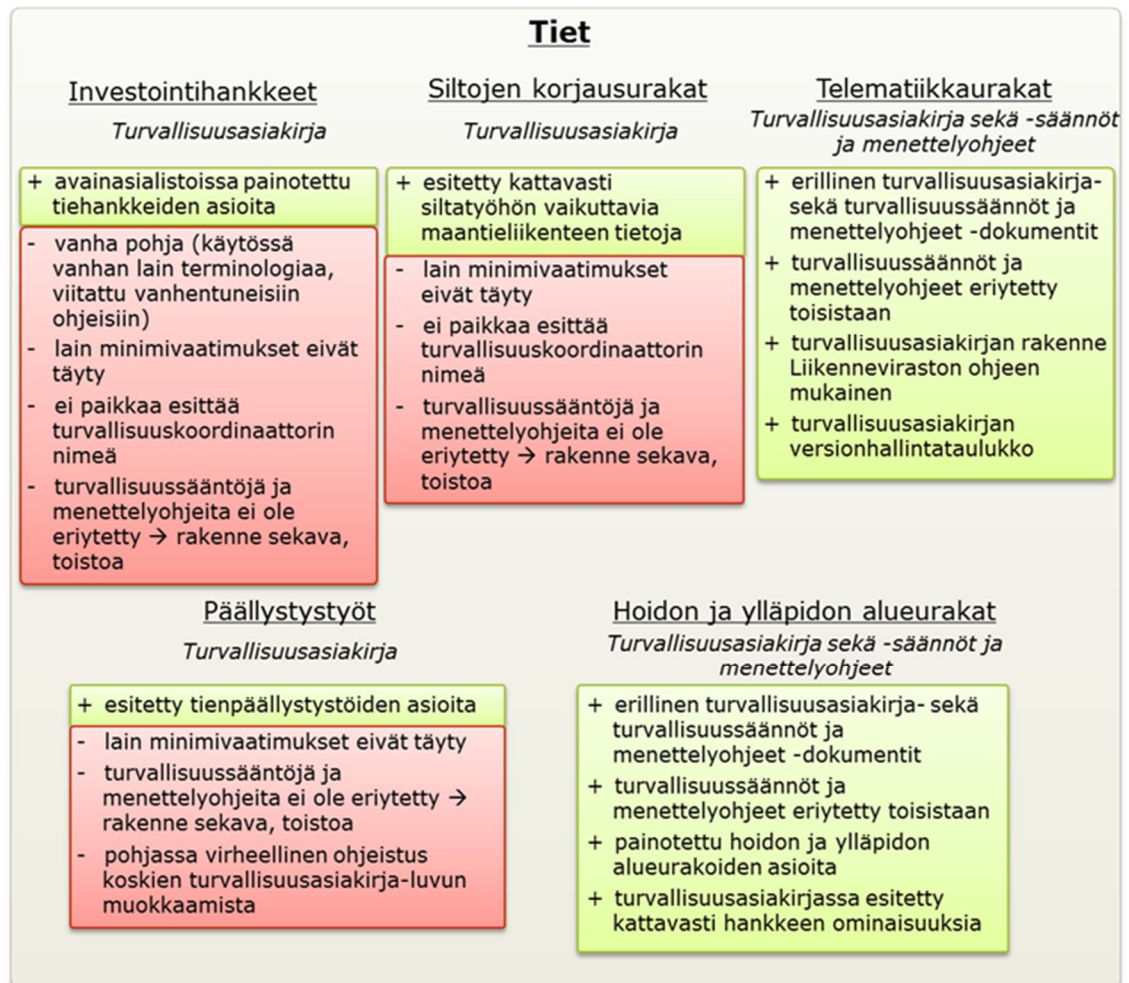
Tiet

Investointihankkeet

Turvallisuusasiakirja

+ avainasialistoissa painotettu tiehankkeiden asioita

- vanha pohja (käytössä vanhan lain terminologiaa, viitattu vanhentuneisiin ohjeisiin)
- lain minimivaatimukset eivät täyty
- ei paikkaa esittää turvallisuuskoordinaattorin nimeä
- turvallisuussääntöjä ja menettelyohjeita ei ole eriytetty → rakenne sekava, toistoa

Siltojen korjausurakat

Turvallisuusasiakirja

+ esitetty kattavasti siltatyöhön vaikuttavia maantieliikenteen tietoja

- lain minimivaatimukset eivät täyty
- ei paikkaa esittää turvallisuuskoordinaattorin nimeä
- turvallisuussääntöjä ja menettelyohjeita ei ole eriytetty → rakenne sekava, toistoa

Telematiikkaurakat

Turvallisuusasiakirja sekä -säännöt ja menettelyohjeet

+ erillinen turvallisuusasiakirja- sekä turvallisuussäännöt ja menettelyohjeet -dokumentit
+ turvallisuussäännöt ja menettelyohjeet eriytetty toisistaan
+ turvallisuusasiakirjan rakenne Liikenneviraston ohjeen mukainen
+ turvallisuusasiakirjan versionhallintataulukko

Päällystystyöt

Turvallisuusasiakirja

+ esitetty tienpäällystystöiden asioita

- lain minimivaatimukset eivät täyty
- turvallisuussääntöjä ja menettelyohjeita ei ole eriytetty → rakenne sekava, toistoa
- pohjassa virheellinen ohjeistus koskien turvallisuusasiakirja-luvun muokkaamista

Hoidon ja ylläpidon alueurakat

Turvallisuusasiakirja sekä -säännöt ja menettelyohjeet

+ erillinen turvallisuusasiakirja- sekä turvallisuussäännöt ja menettelyohjeet -dokumentit
+ turvallisuussäännöt ja menettelyohjeet eriytetty toisistaan
+ painotettu hoidon ja ylläpidon alueurakoiden asioita
+ turvallisuusasiakirjassa esitetty kattavasti hankkeen ominaisuuksia